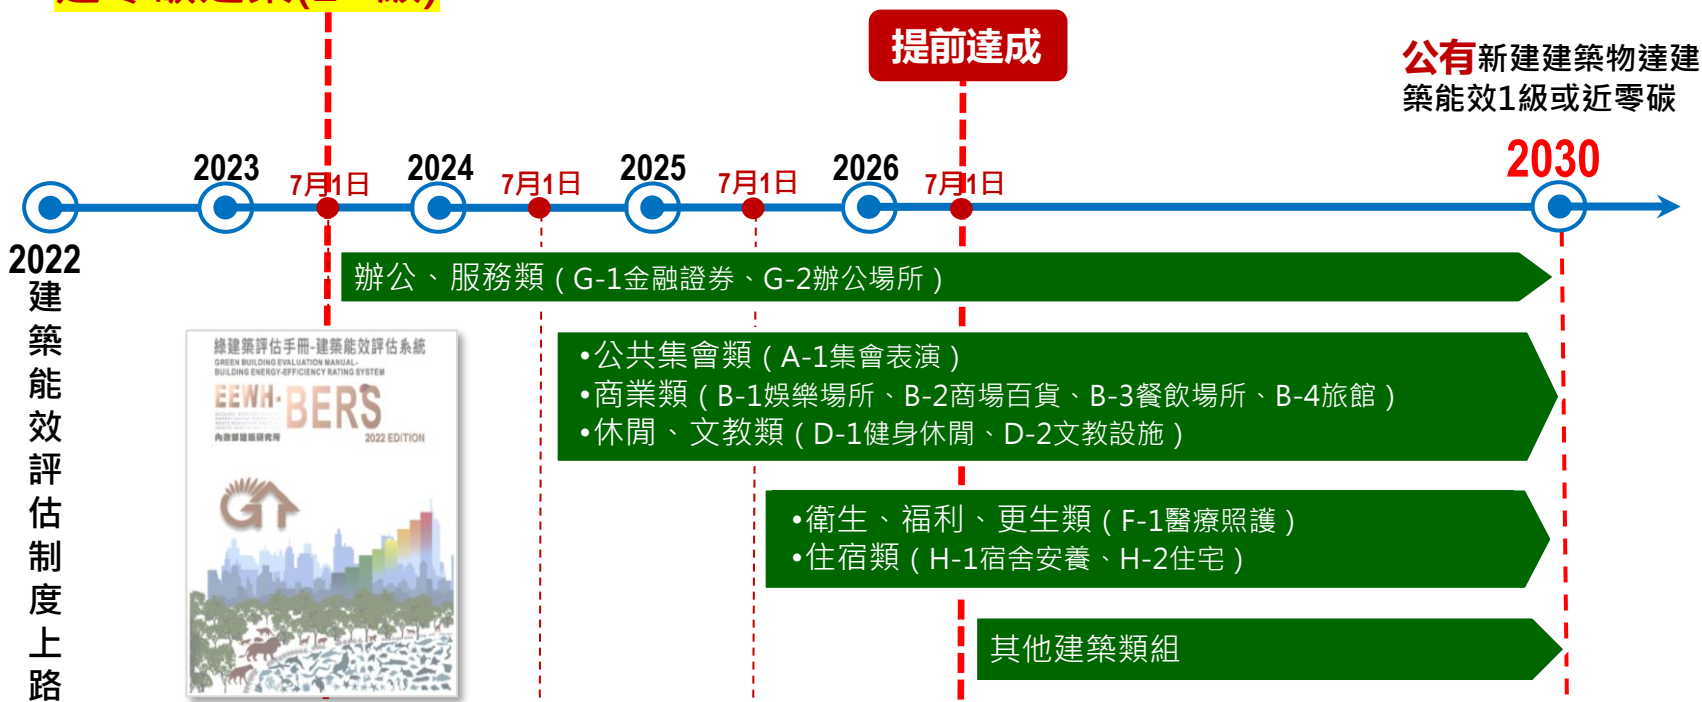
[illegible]

提前達成

公有新建建築物達建築能效1級或近零碳

2023 2024 2025 2026 2030

7月1日 7月1日 7月1日 7月1日

2022
建築能效評估制度上路

辦公、服務類（G-1金融證券、G-2辦公場所）

綠建築評估手冊-建築能效評估系統
GREEN BUILDING EVALUATION MANUAL-BUILDING ENERGY-EFFICIENCY RATING SYSTEM
EEWH-BERS
2022 EDITION
內政部建築研究所

•公共集會類（A-1集會表演）
•商業類（B-1娛樂場所、B-2商場百貨、B-3餐飲場所、B-4旅館）
•休閒、文教類（D-1健身休閒、D-2文教設施）

•衛生、福利、更生類（F-1醫療照護）
•住宿類（H-1宿舍安養、H-2住宅）

其他建築類組